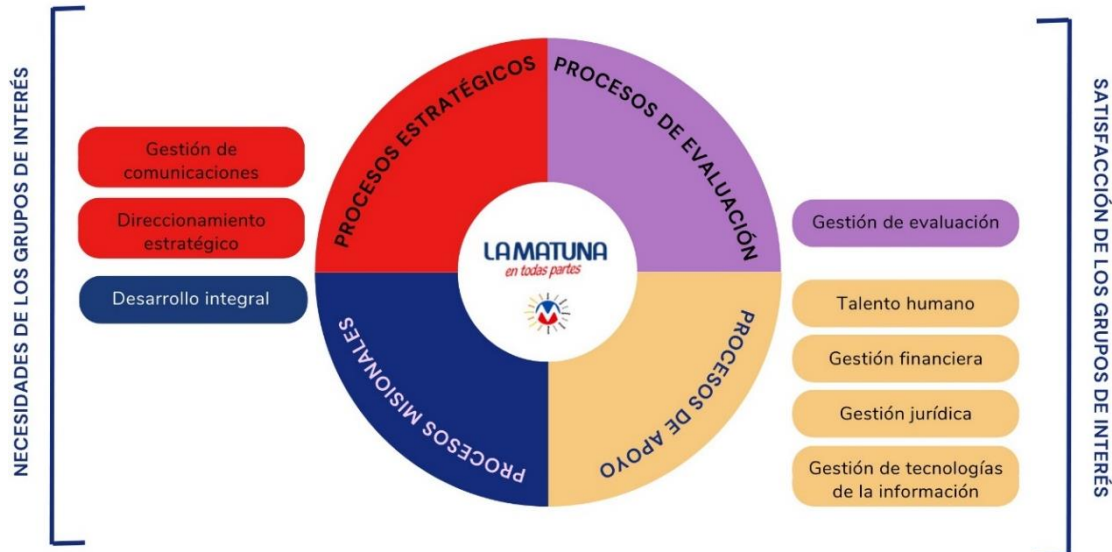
NECESIDADES DE LOS GRUPOS DE INTERÉS

Gestión de comunicaciones

Direccionamiento estratégico

Desarrollo integral

PROCESOS ESTRATÉGICOS

PROCESOS DE EVALUACIÓN

LA MATUNA
en todas partes

PROCESOS MISIONALES

PROCESOS DE APOYO

Gestión de evaluación

Talento humano

Gestión financiera

Gestión jurídica

Gestión de tecnologías de la información

SATISFACCIÓN DE LOS GRUPOS DE INTERÉS